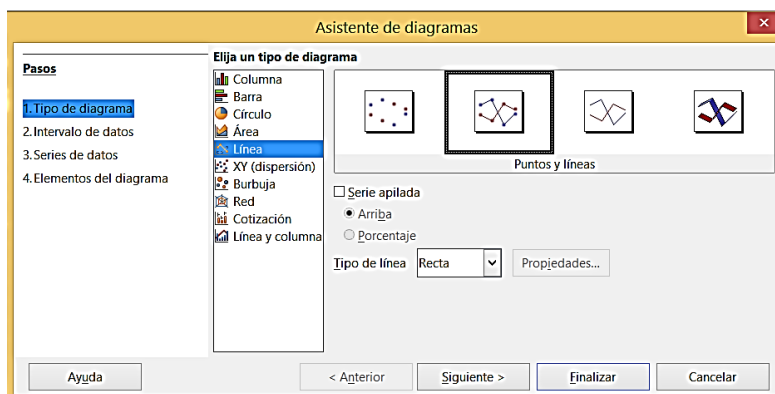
Asistente de diagramas

Pasos

1.Tipo de diagrama
2.Intervalo de datos
3.Series de datos
4.Elementos del diagrama

Elija un tipo de diagrama

Columna
Barra
Círculo
Área
Línea
XY (dispersión)
Burbuja
Red
Cotización
Línea y columna

Puntos y líneas

Serie apilada
Arriba
Porcentaje

Tipo de línea Recta

Propiedades...

Ayuda
< Anterior
Siguiente >
Finalizar
Cancelar